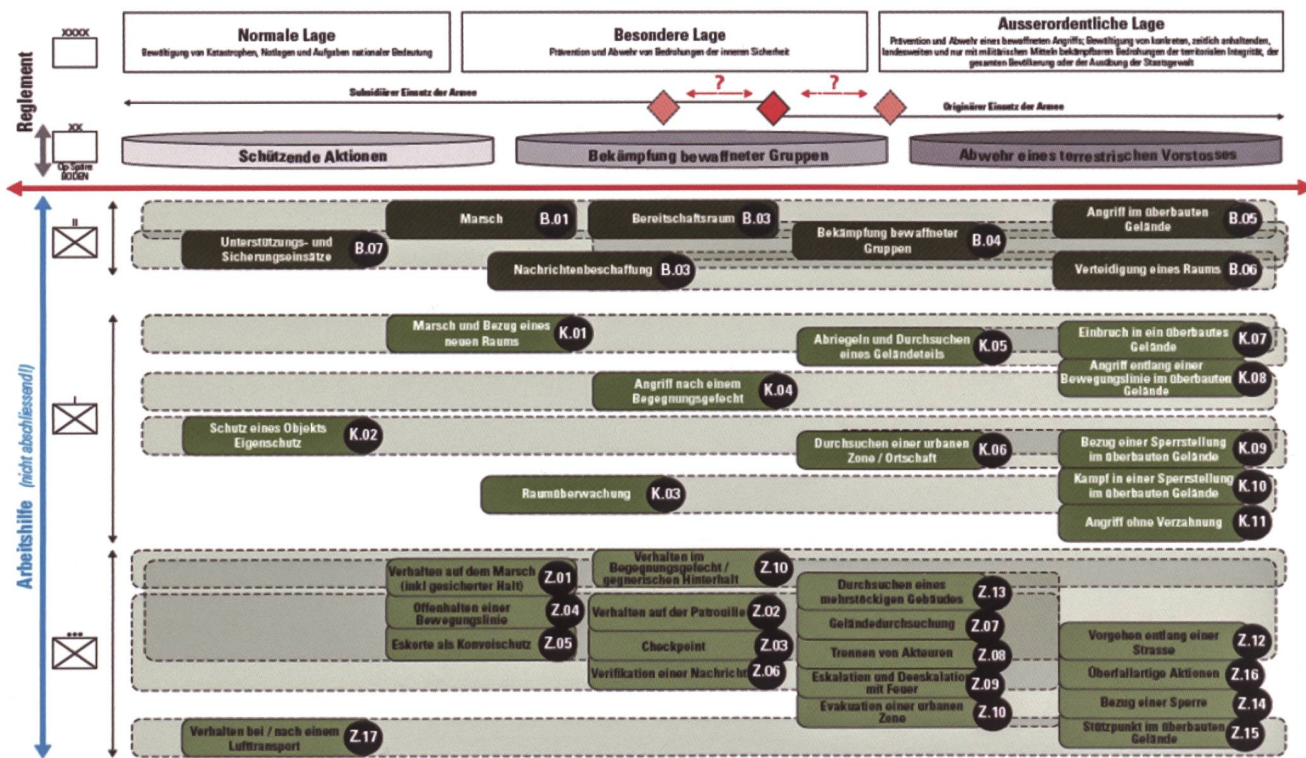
XXXX

Normale Lage
Bewältigung von Katastrophen, Notlagen und Aufgaben nationaler Bedeutung

Besondere Lage
Prävention und Abwehr von Bedrohungen der inneren Sicherheit

Ausserordentliche Lage
Prävention und Abwehr eines bewaffneten Angriffs; Bewältigung von konkreten, zeitlich anhaltenden, landesweiten und nur mit militärischen Mitteln bekämpfbaren Bedrohungen der territorialen Integrität, der gesamten Bevölkerung oder der Ausübung der Staatsgewalt

Reglement

Subsidiärer Einsatz der Armee

?

?

Originärer Einsatz der Armee

XX

Op Sphäre BODEN

Schützende Aktionen

Bekämpfung bewaffneter Gruppen

Abwehr eines terrestrischen Vorstosses

Arbeitshilfe (nicht abschliessend!)

II

Marsch B.01

Bereitschaftsraum B.03

Angriff im überbauten Gelände B.05

Unterstützungs- und Sicherungseinsätze B.07

Bekämpfung bewaffneter Gruppen B.04

Nachrichtenbeschaffung B.03

Verteidigung eines Raums B.06

I

Marsch und Bezug eines neuen Raums K.01

Abriegeln und Durchsuchen eines Geländeteils K.05

Einbruch in ein überbautes Gelände K.07

Angriff entlang einer Bewegungslinie im überbauten Gelände K.08

Angriff nach einem Begegnungsgefecht K.04

Schutz eines Objekts Eigenschutz K.02

Durchsuchen einer urbanen Zone / Ortschaft K.06

Bezug einer Sperrstellung im überbauten Gelände K.09

Kampf in einer Sperrstellung im überbauten Gelände K.10

Raumüberwachung K.03

Angriff ohne Verzahnung K.11

•••

Verhalten im Begegnungsgefecht / gegnerischen Hinterhalt Z.10

Verhalten auf dem Marsch (inkl gesicherter Halt) Z.01

Durchsuchen eines mehrstöckigen Gebäudes Z.13

Offenhalten einer Bewegungslinie Z.04

Verhalten auf der Patrouille Z.02

Geländedurchsuchung Z.07

Eskorte als Konvoischutz Z.05

Checkpoint Z.03

Vorgehen entlang einer Strasse Z.12

Trennen von Akteuren Z.08

Verifikation einer Nachricht Z.06

Überfallartige Aktionen Z.16

Eskalation und Deeskalation mit Feuer Z.09

Bezug einer Sperre Z.14

Evakuation einer urbanen Zone Z.10

Verhalten bei / nach einem Lufttransport Z.17

Stützpunkt im überbauten Gelände Z.15